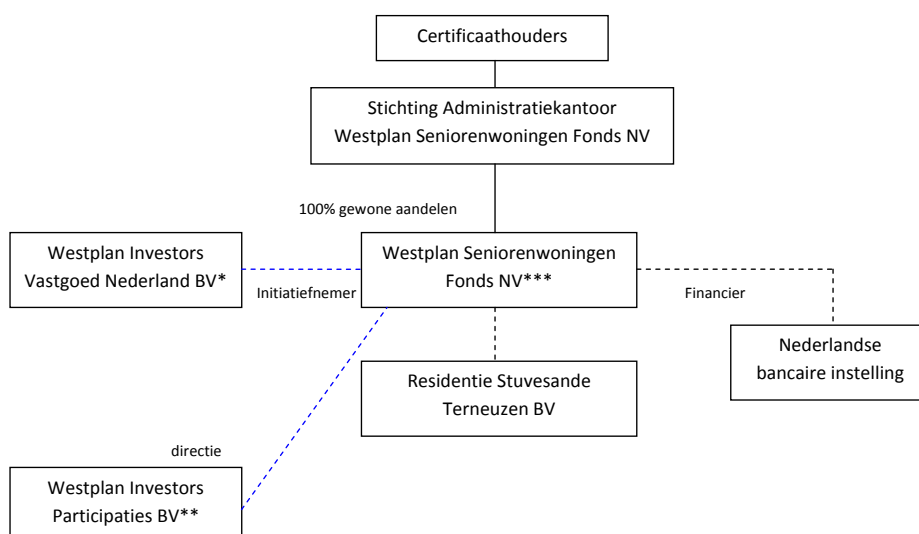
Certificaathouders

Stichting Administratiekantoor
Westplan Seniorenwoningen Fonds NV

100% gewone aandelen

Westplan Investors
Vastgoed Nederland BV*

Initiatiefnemer

Westplan Seniorenwoningen
Fonds NV***

Financier

Nederlandse
bancaire instelling

Residentie Stuvesande
Terneuzen BV

directie

Westplan Investors
Participaties BV**